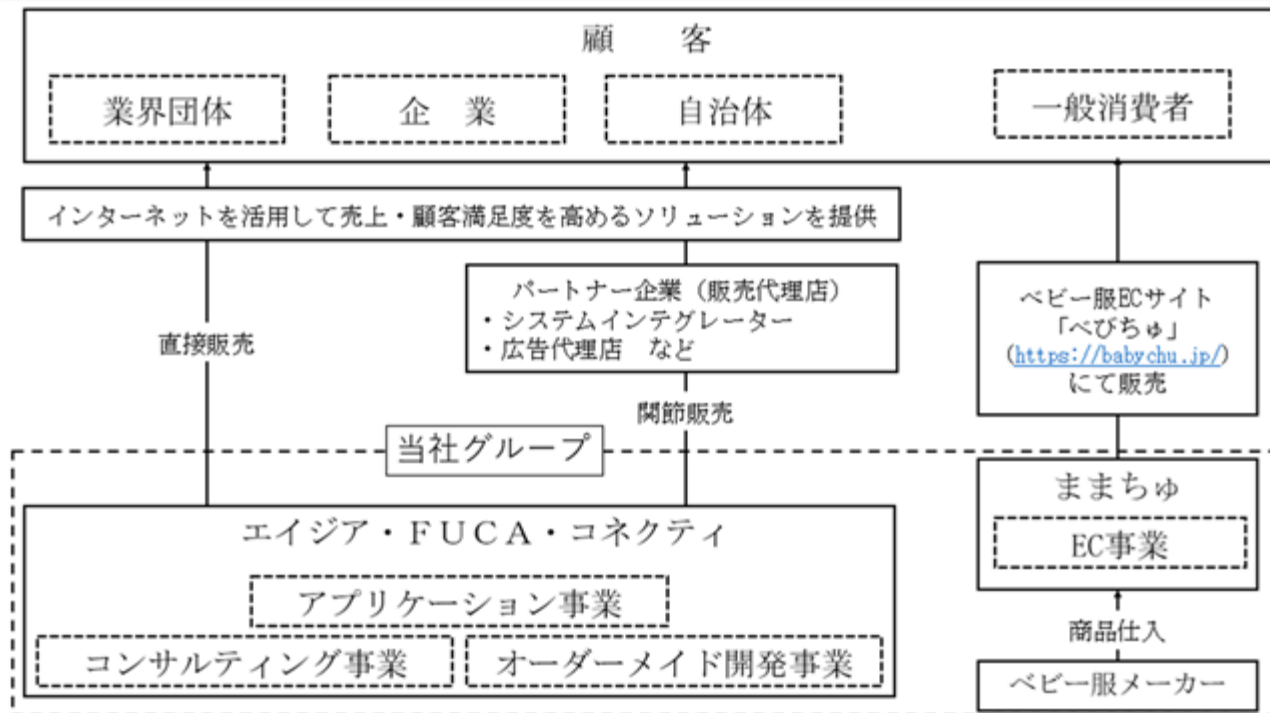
顧　客

業界団体

企　業

自治体

一般消費者

インターネットを活用して売上・顧客満足度を高めるソリューションを提供

直接販売

パートナー企業（販売代理店）
・システムインテグレーター
・広告代理店　など

関節販売

ベビー服ECサイト
「べびちゅ」
(https://babychu.jp/)
にて販売

当社グループ

エイジア・FUCA・コネクティ

アプリケーション事業

コンサルティング事業

オーダーメイド開発事業

ままちゅ

EC事業

商品仕入

ベビー服メーカー